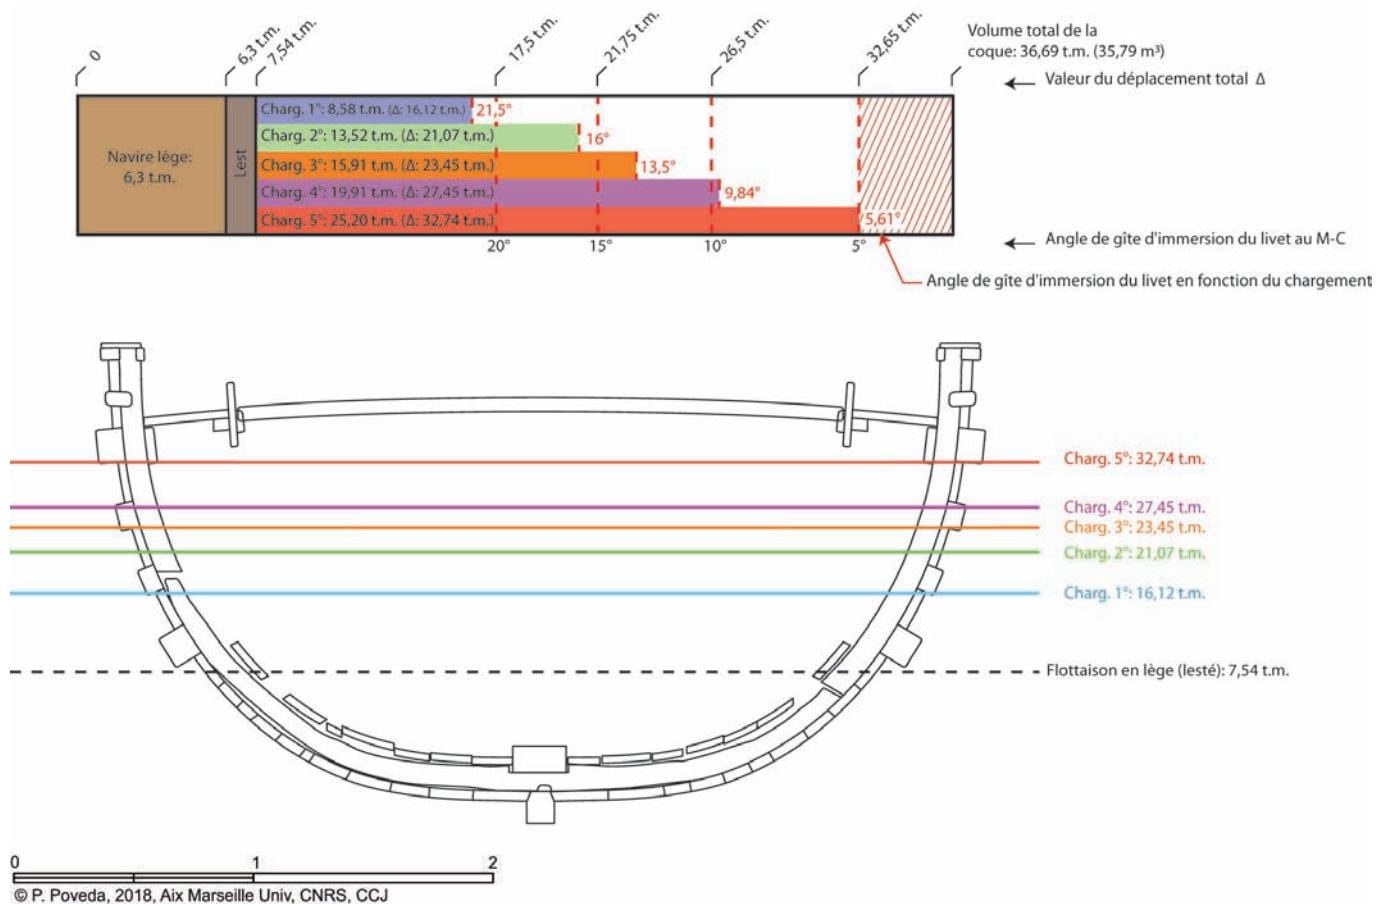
0

6,3 t.m.

7,54 t.m.

17,5 t.m.

21,75 t.m.

26,5 t.m.

32,65 t.m.

Volume total de la coque: 36,69 t.m. (35,79 m³)

← Valeur du déplacement total Δ

Navire lége: 6,3 t.m.

Lest

Charg. 1°: 8,58 t.m. (Δ: 16,12 t.m.) 21,5°

Charg. 2°: 13,52 t.m. (Δ: 21,07 t.m.) 16°

Charg. 3°: 15,91 t.m. (Δ: 23,45 t.m.) 13,5°

Charg. 4°: 19,91 t.m. (Δ: 27,45 t.m.) 9,84°

Charg. 5°: 25,20 t.m. (Δ: 32,74 t.m.) 5,61°

20°

15°

10°

5°

← Angle de gîte d'immersion du livet au M-C

Angle de gîte d'immersion du livet en fonction du chargement

Charg. 5°: 32,74 t.m.

Charg. 4°: 27,45 t.m.

Charg. 3°: 23,45 t.m.

Charg. 2°: 21,07 t.m.

Charg. 1°: 16,12 t.m.

Flottaison en lège (lesté): 7,54 t.m.

0

1

2

© P. Poveda, 2018, Aix Marseille Univ, CNRS, CCJ